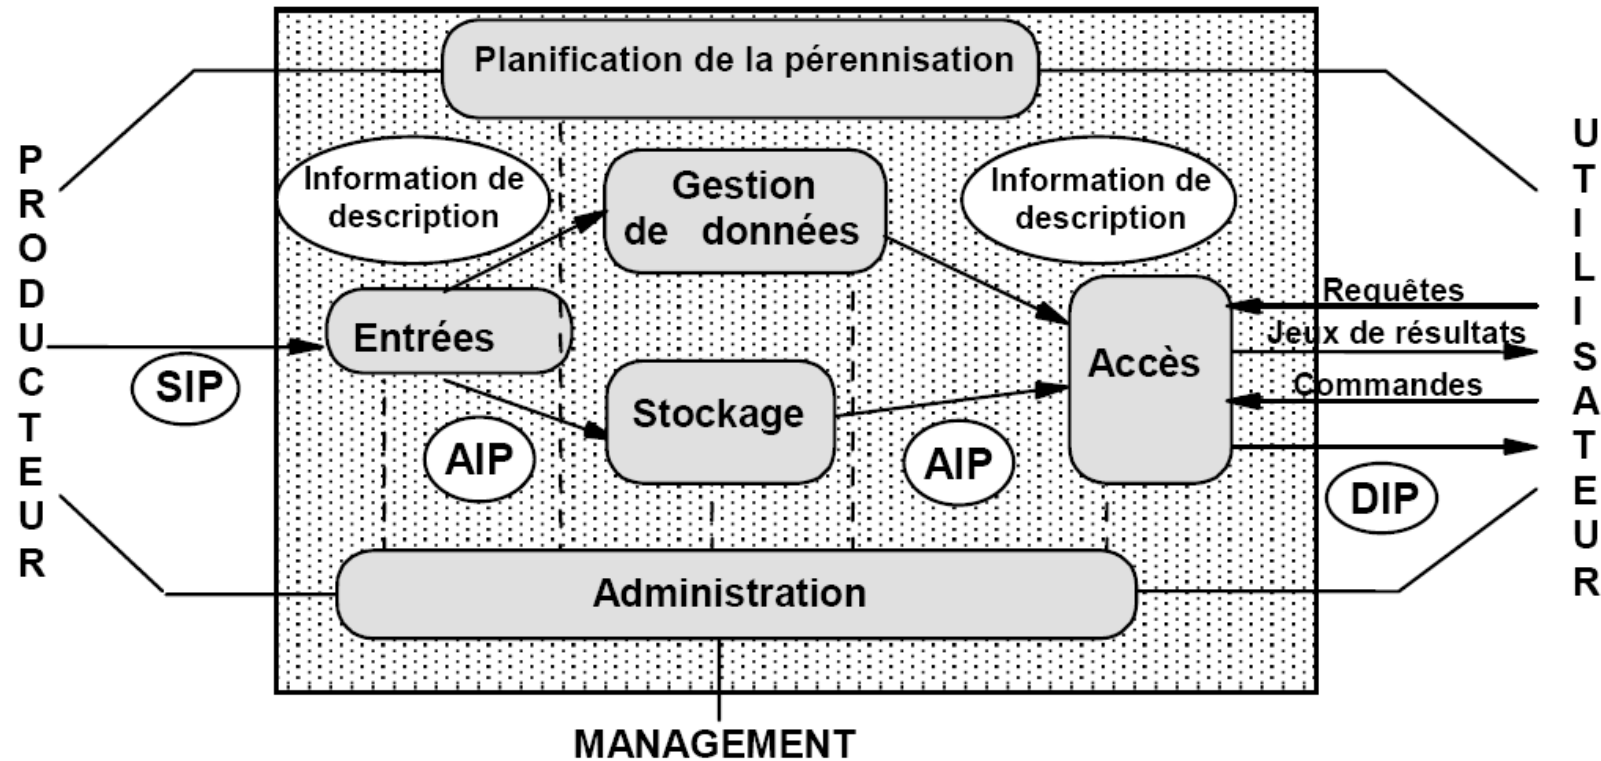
Planification de la pérennisation

P
R
O
D
U
C
T
E
U
R

Information de description

Gestion de données

Information de description

U
T
I
L
I
S
A
T
E
U
R

Entrées

SIP

Requêtes
Jeux de résultats
Commandes

Accès

Stockage

AIP

AIP

DIP

Administration

MANAGEMENT